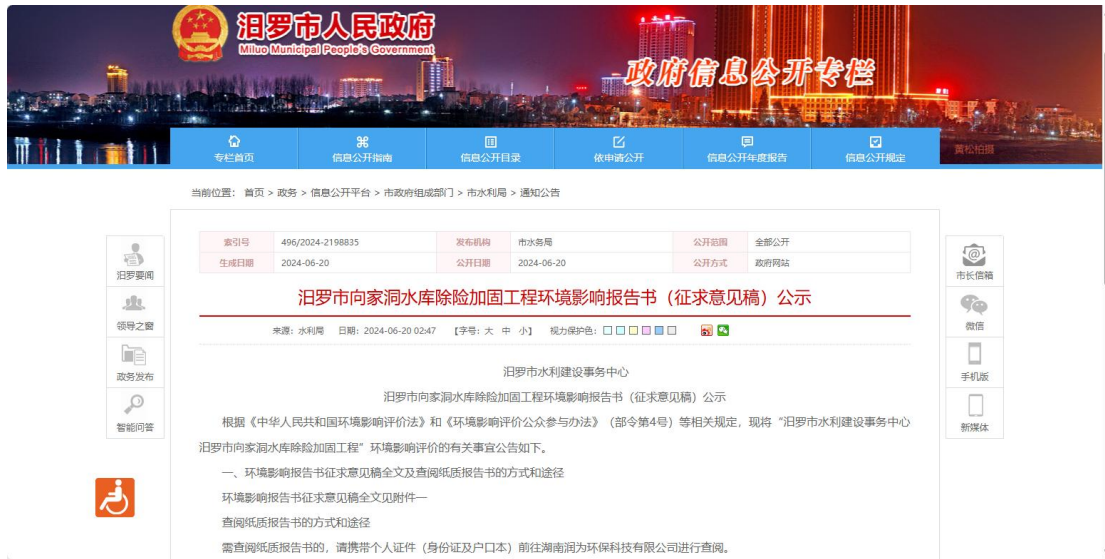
汨罗市人民政府
Miluo Municipal People's Government
政府信息公开专栏

专栏首页 信息公开指南 信息公开目录 依申请公开 信息公开年度报告 信息公开规定

黄松柏摄

当前位置： 首页 > 政务 > 信息公开平台 > 市政府组成部门 > 市水利局 > 通知公告

汨罗要闻
领导之窗
政务发布
智能问答

| 索引号 | 496/2024-2198835 | 发布机构 | 市水务局 | 公开范围 | 全部公开 |
|---|---|---|---|---|---|
| 生成日期 | 2024-06-20 | 公开日期 | 2024-06-20 | 公开方式 | 政府网站 |

汨罗市向家洞水库除险加固工程环境影响报告书（征求意见稿）公示

来源：水利局 日期：2024-06-20 02:47 【字号：大 中 小】 视力保护色：

汨罗市水利建设事务中心

汨罗市向家洞水库除险加固工程环境影响报告书（征求意见稿）公示

根据《中华人民共和国环境影响评价法》和《环境影响评价公众参与办法》（部令第4号）等相关规定，现将“汨罗市水利建设事务中心汨罗市向家洞水库除险加固工程”环境影响评价的有关事宜公告如下。

一、环境影响报告书征求意见稿全文及查阅纸质报告书的方式和途径

环境影响报告书征求意见稿全文见附件一

查阅纸质报告书的方式和途径

需查阅纸质报告书的，请携带个人证件（身份证及户口本）前往湖南润为环保科技有限公司进行查阅。

市长信箱
微信
手机版
新媒体